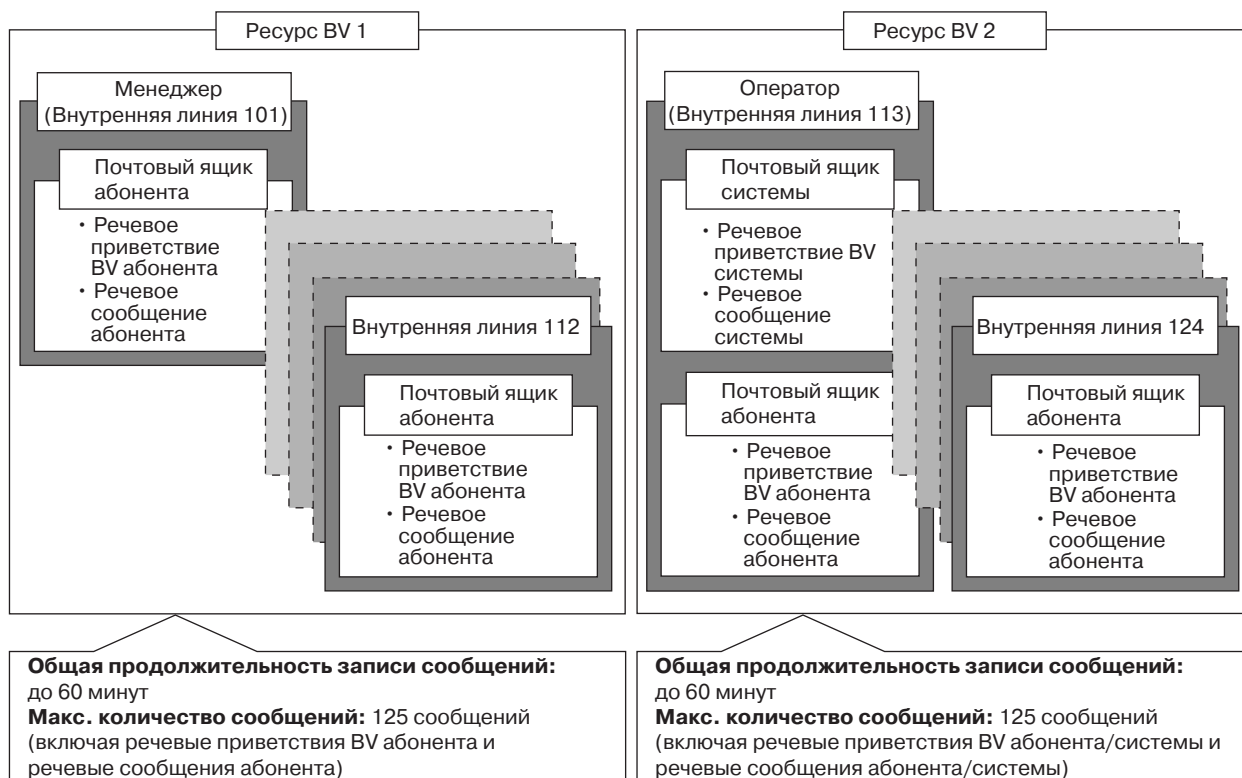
Ресурс BV 1

Менеджер (Внутренняя линия 101)

Почтовый ящик абонента

• Речевое приветствие BV абонента
• Речевое сообщение абонента

Внутренняя линия 112

Почтовый ящик абонента

• Речевое приветствие BV абонента
• Речевое сообщение абонента

Ресурс BV 2

Оператор (Внутренняя линия 113)

Почтовый ящик системы

• Речевое приветствие BV системы
• Речевое сообщение системы

Почтовый ящик абонента

• Речевое приветствие BV абонента
• Речевое сообщение абонента

Внутренняя линия 124

Почтовый ящик абонента

• Речевое приветствие BV абонента
• Речевое сообщение абонента

**Общая продолжительность записи сообщений:** до 60 минут
**Макс. количество сообщений:** 125 сообщений (включая речевые приветствия BV абонента и речевые сообщения абонента)

**Общая продолжительность записи сообщений:** до 60 минут
**Макс. количество сообщений:** 125 сообщений (включая речевые приветствия BV абонента/системы и речевые сообщения абонента/системы)